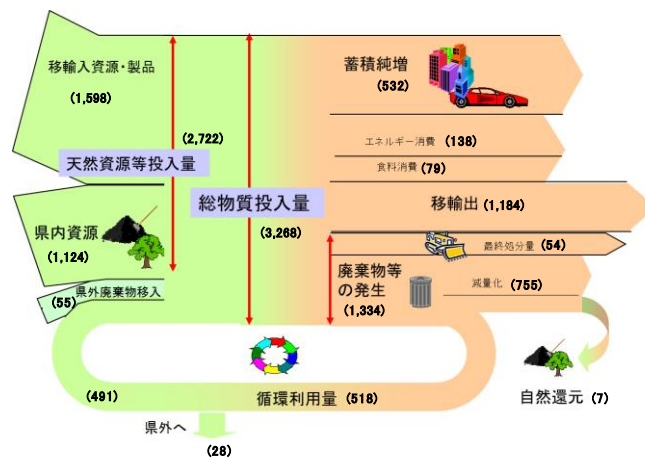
移輸入資源・製品
(1,598)
(2,722)
天然資源等投入量
県内資源
(1,124)
県外廃棄物移入
(55)
総物質投入量
(3,268)
蓄積純増
(532)
エネルギー消費 (138)
食料消費 (79)
移輸出 (1,184)
最終処分量 (54)
廃棄物等の発生
(1,334)
減量化 (755)
(491)
循環利用量 (518)
自然還元 (7)
県外へ
(28)